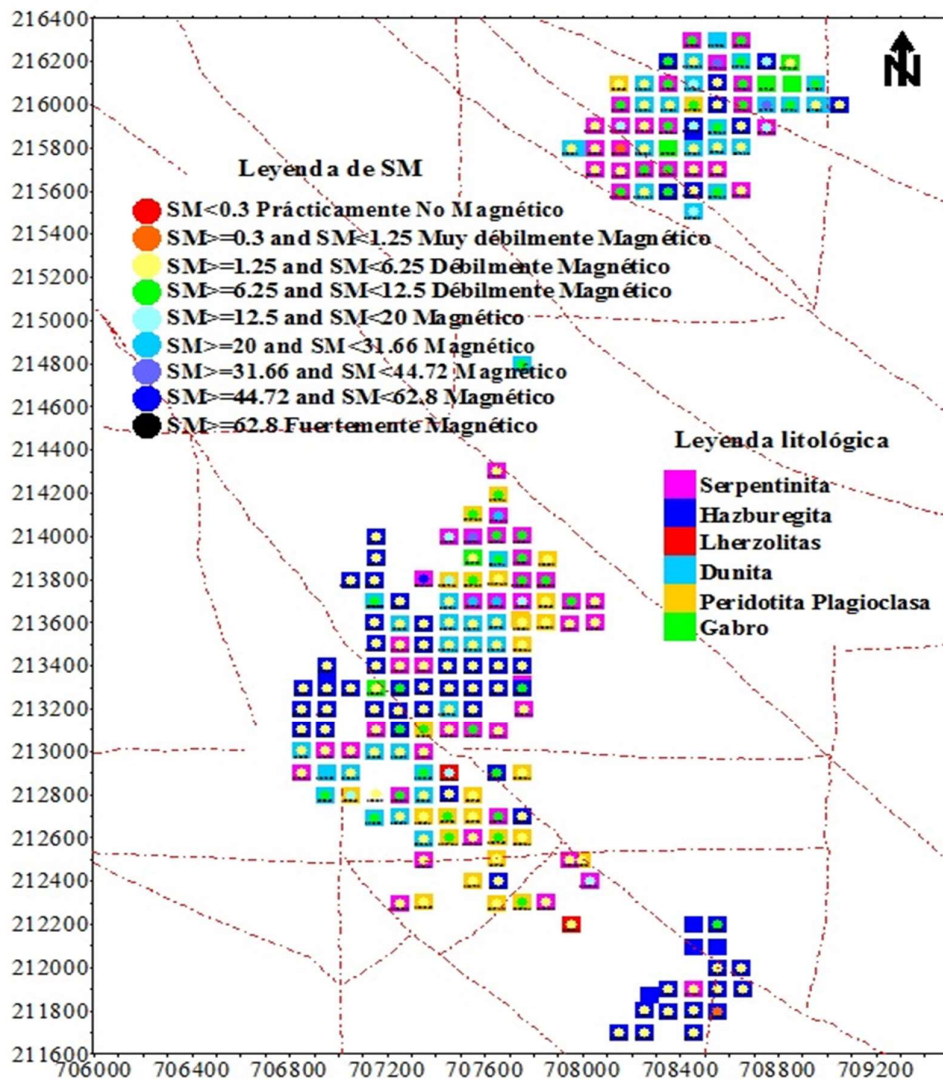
N

Leyenda de SM
SM<0.3 Prácticamente No Magnético
SM>=0.3 and SM<1.25 Muy débilmente Magnético
SM>=1.25 and SM<6.25 Débilmente Magnético
SM>=6.25 and SM<12.5 Débilmente Magnético
SM>=12.5 and SM<20 Magnético
SM>=20 and SM<31.66 Magnético
SM>=31.66 and SM<44.72 Magnético
SM>=44.72 and SM<62.8 Magnético
SM>=62.8 Fuertemente Magnético

Leyenda litológica
Serpentinita
Hazburegita
Lherzolitas
Dunita
Peridotita Plagioclasa
Gabro

216400
216200
216000
215800
215600
215400
215200
215000
214800
214600
214400
214200
214000
213800
213600
213400
213200
213000
212800
212600
212400
212200
212000
211800
211600

706000 706400 706800 707200 707600 708000 708400 708800 709200